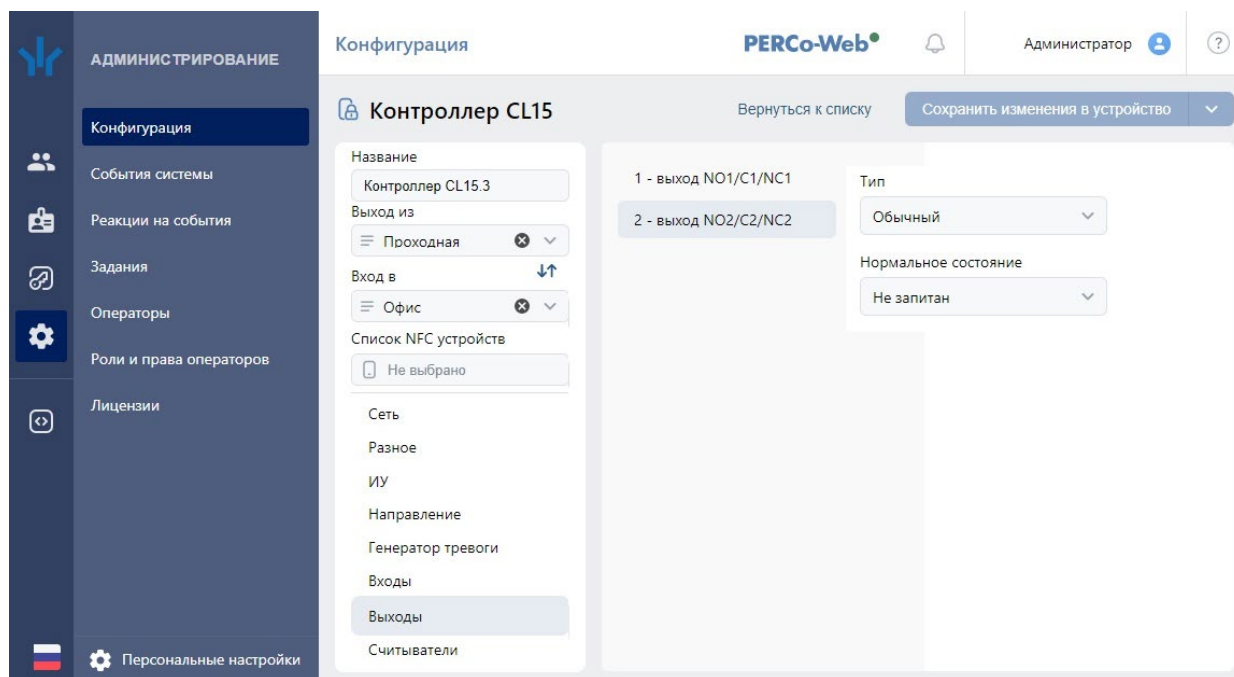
АДМИНИСТРИРОВАНИЕ

Конфигурация

События системы

Реакции на события

Задания

Операторы

Роли и права операторов

Лицензии

Персональные настройки

Конфигурация

PERCo-Web

Администратор

?

Контроллер CL15

Вернуться к списку

Сохранить изменения в устройство

Название

Контроллер CL15.3

Выход из

Проходная

Вход в

Офис

Список NFC устройств

Не выбрано

Сеть

Разное

ИУ

Направление

Генератор тревоги

Входы

Выходы

Считыватели

1 - выход NO1/C1/NC1

2 - выход NO2/C2/NC2

Тип

Обычный

Нормальное состояние

Не запитан